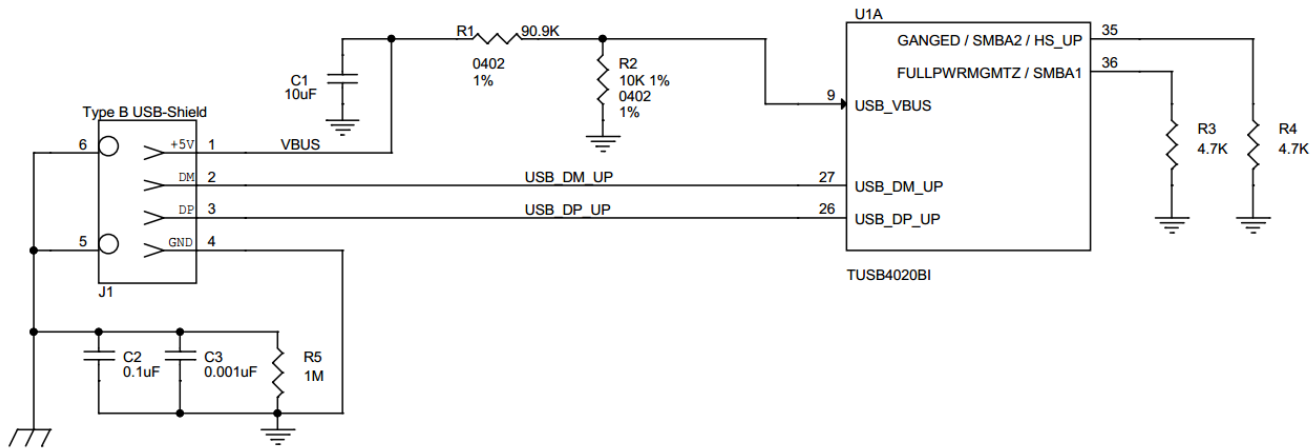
U1A

R1 90.9K
0402
1%

C1
10uF

R2
10K 1%
0402
1%

GANGED / SMBA2 / HS_UP 35
FULLPWRMGMTZ / SMBA1 36

9 USB_VBUS

R3
4.7K

R4
4.7K

Type B USB-Shield
6 +5V 1 VBUS
DM 2 USB_DM_UP 27 USB_DM_UP
DP 3 USB_DP_UP 26 USB_DP_UP
5 GND 4

J1

TUSB4020BI

C2
0.1uF

C3
0.001uF

R5
1M